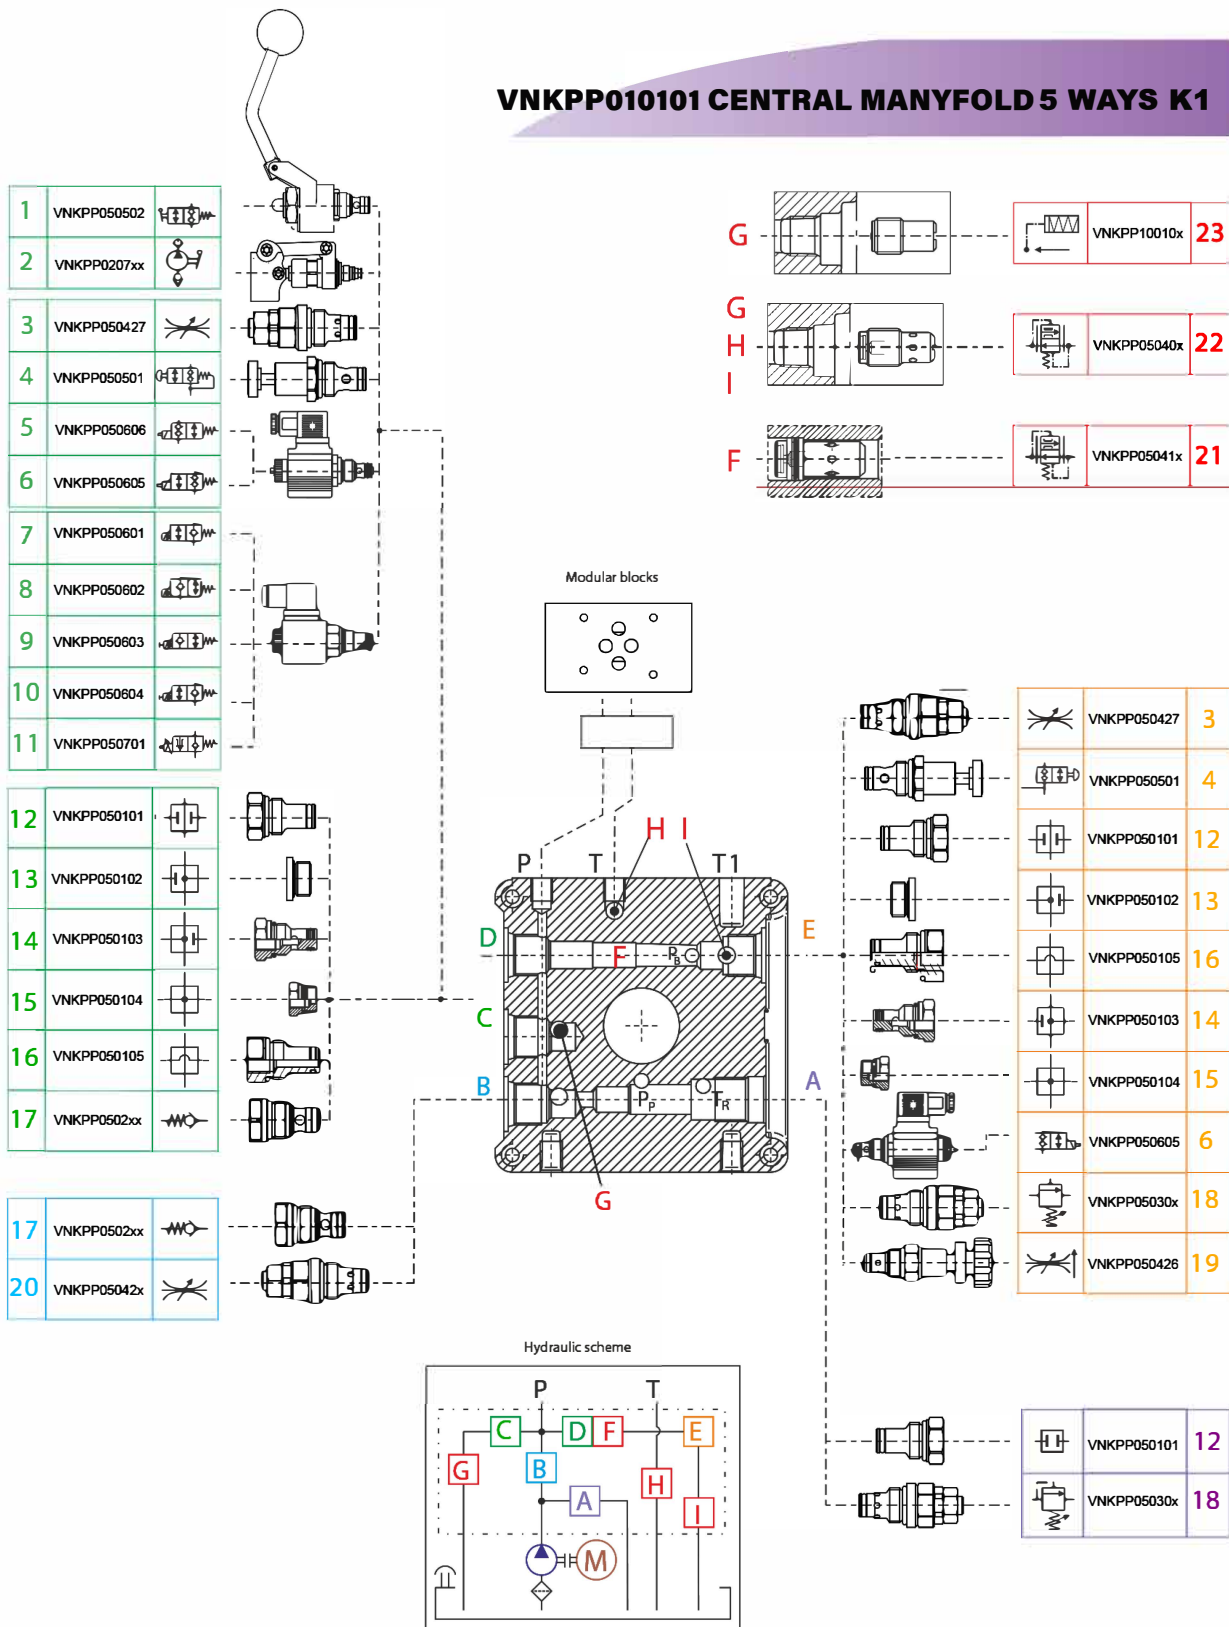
VNKPP010101 CENTRAL MANYFOLD 5 WAYS K1

| 1 | VNKPP050502 |
|---|---|
| 2 | VNKPP0207xx |

| 3 | VNKPP050427 |
|---|---|
| 4 | VNKPP050501 |
| 5 | VNKPP050606 |
| 6 | VNKPP050605 |
| 7 | VNKPP050601 |
| 8 | VNKPP050602 |
| 9 | VNKPP050603 |
| 10 | VNKPP050604 |
| 11 | VNKPP050701 |

| 12 | VNKPP050101 |
|---|---|
| 13 | VNKPP050102 |
| 14 | VNKPP050103 |
| 15 | VNKPP050104 |
| 16 | VNKPP050105 |
| 17 | VNKPP0502xx |

| 17 | VNKPP0502xx |
|---|---|
| 20 | VNKPP05042x |

G
G
H
I
F

| VNKPP10010x | 23 |
|---|---|
| VNKPP05040x | 22 |
| VNKPP05041x | 21 |

Modular blocks

P T H I T1
D F $P_B$ E
C
B $P_P$ $T_R$ A
G

| VNKPP050427 | 3 |
|---|---|
| VNKPP050501 | 4 |
| VNKPP050101 | 12 |
| VNKPP050102 | 13 |
| VNKPP050105 | 16 |
| VNKPP050103 | 14 |
| VNKPP050104 | 15 |
| VNKPP050605 | 6 |
| VNKPP05030x | 18 |
| VNKPP050426 | 19 |

| VNKPP050101 | 12 |
|---|---|
| VNKPP05030x | 18 |

Hydraulic scheme

P T
C D F E
G B H
A I
M